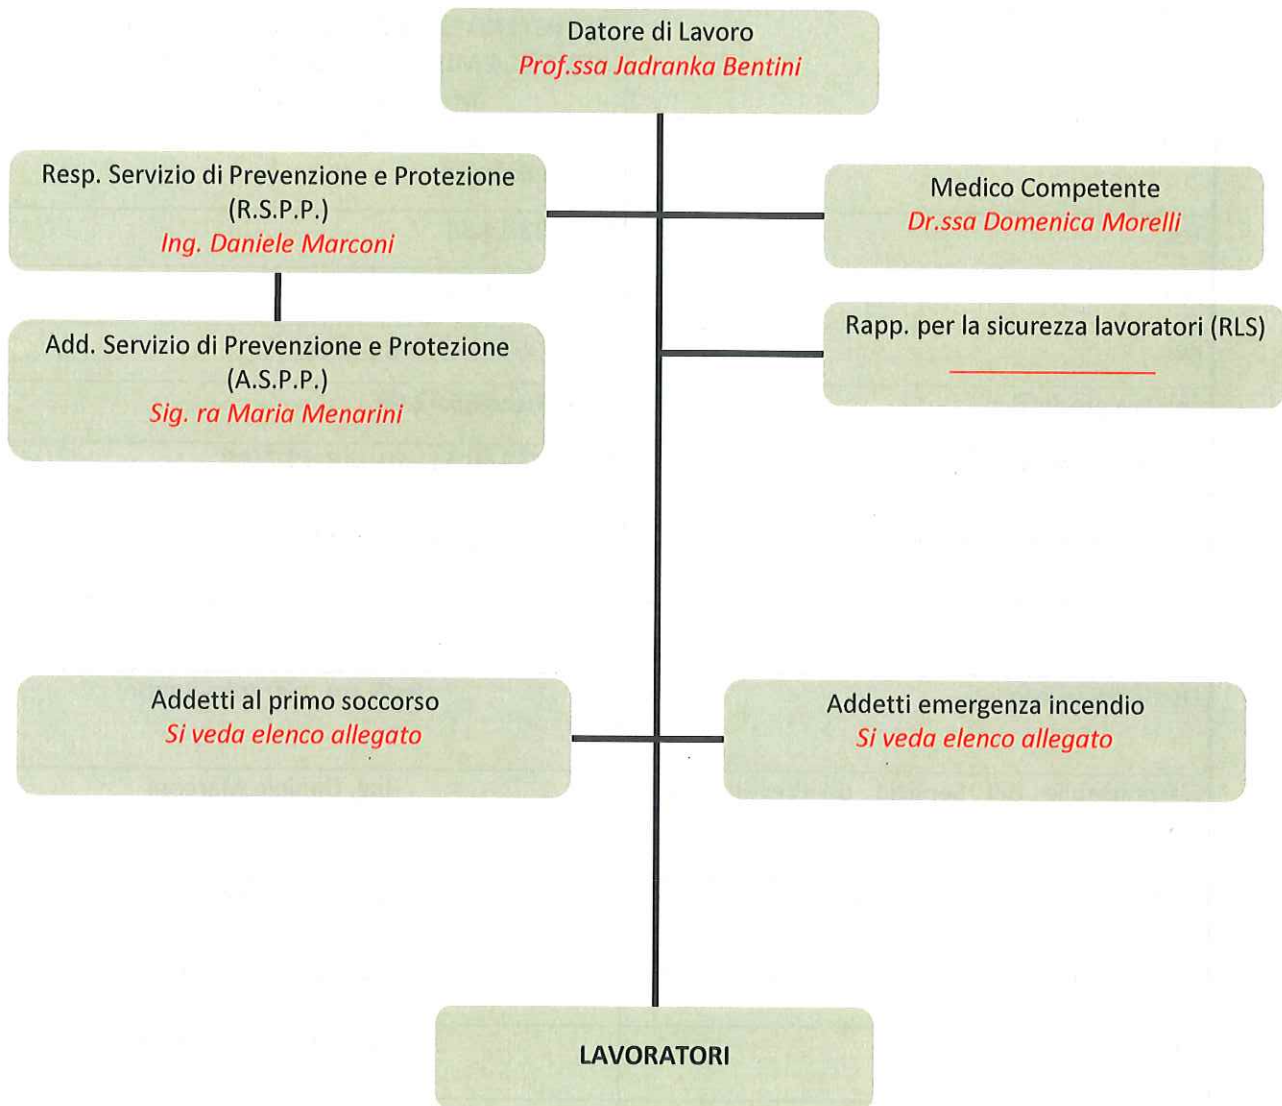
Datore di Lavoro
Prof.ssa Jadranka Bentini

Resp. Servizio di Prevenzione e Protezione
(R.S.P.P.)
Ing. Daniele Marconi

Medico Competente
Dr.ssa Domenica Morelli

Add. Servizio di Prevenzione e Protezione
(A.S.P.P.)
Sig. ra Maria Menarini

Rapp. per la sicurezza lavoratori (RLS)
___________

Addetti al primo soccorso
Si veda elenco allegato

Addetti emergenza incendio
Si veda elenco allegato

LAVORATORI